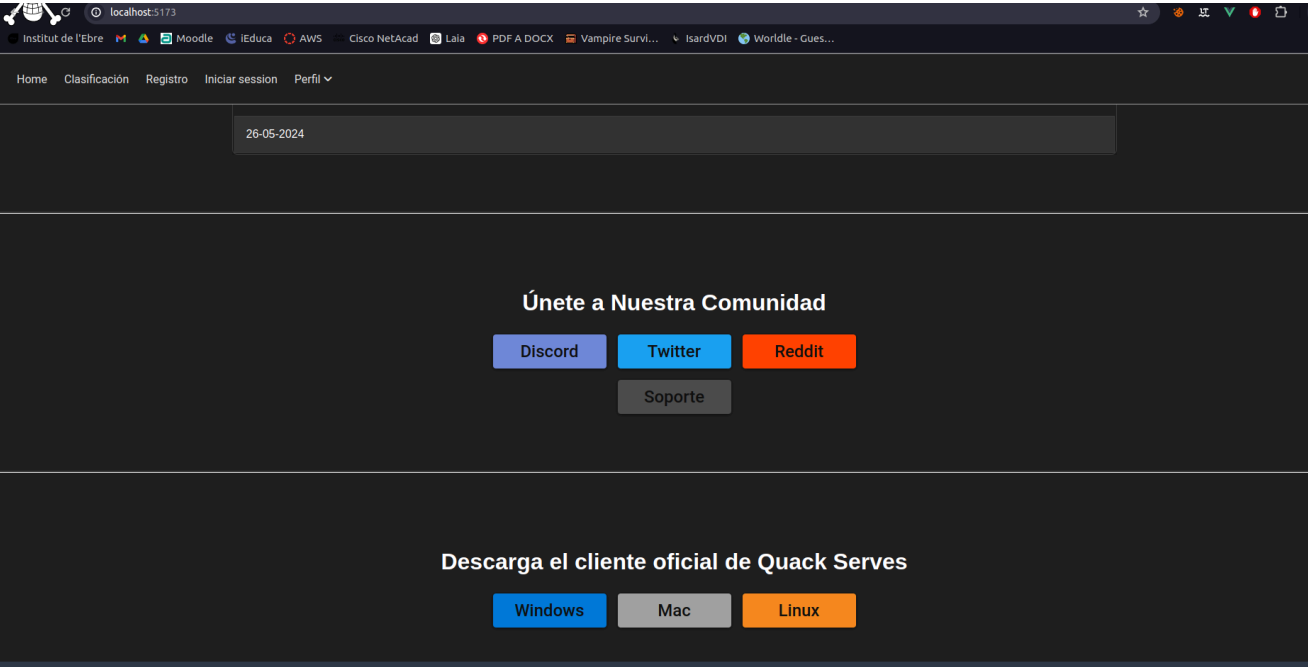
localhost:5173

Institut de l'Ebre Moodle iEduca AWS Cisco NetAcad Laia PDF A DOCX Vampire Survi... IsardVDI Worldle - Gues...

Home Clasificación Registro Iniciar session Perfil

26-05-2024

Únete a Nuestra Comunidad

Discord Twitter Reddit

Soporte

Descarga el cliente oficial de Quack Serves

Windows Mac Linux